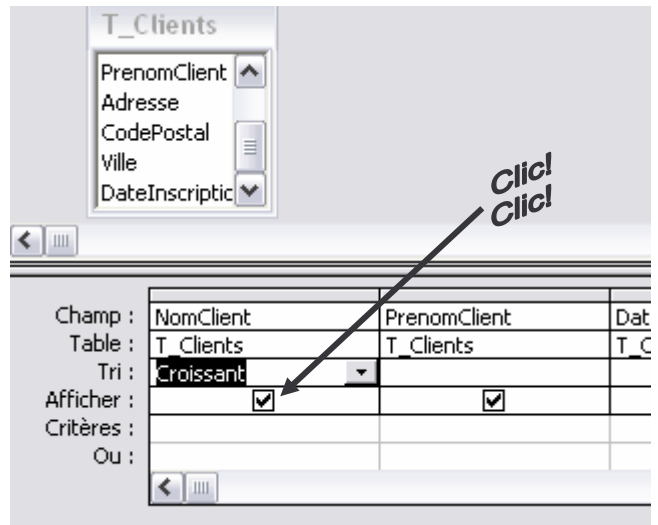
T_Clients

PrenomClient
Adresse
CodePostal
Ville
DateInscriptic

Clic!
Clic!

| Champ : | NomClient | PrenomClient | Dat |
|---|---|---|---|
| Table : | T_Clients | T_Clients | T_C |
| Tri : | Croissant | | |
| Afficher : | ☑ | ☑ | |
| Critères : | | | |
| Ou : | | | |